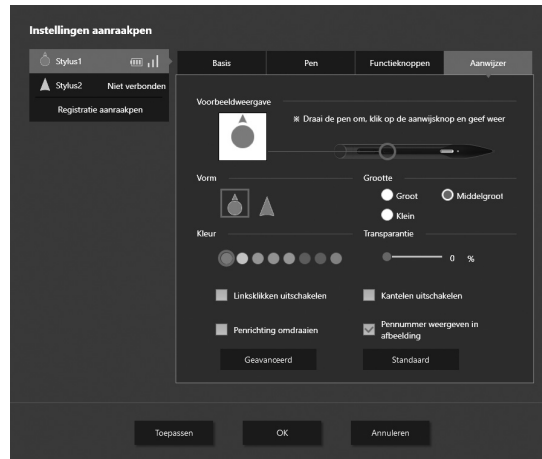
Instellingen aanraakpen

Stylus1

Stylus2 Niet verbonden

Registratie aanraakpen

Basis

Pen

Functieknoppen

Aanwijzer

Voorbeeldweergave

※ Draai de pen om, klik op de aanwijsknop en geef weer

Vorm

Grootte

Groot

Middelgroot

Klein

Kleur

Transparantie

0 %

Linksklikken uitschakelen

Kantelen uitschakelen

Penrichting omdraaien

Pennummer weergeven in afbeelding

Geavanceerd

Standaard

Toepassen

OK

Annuleren